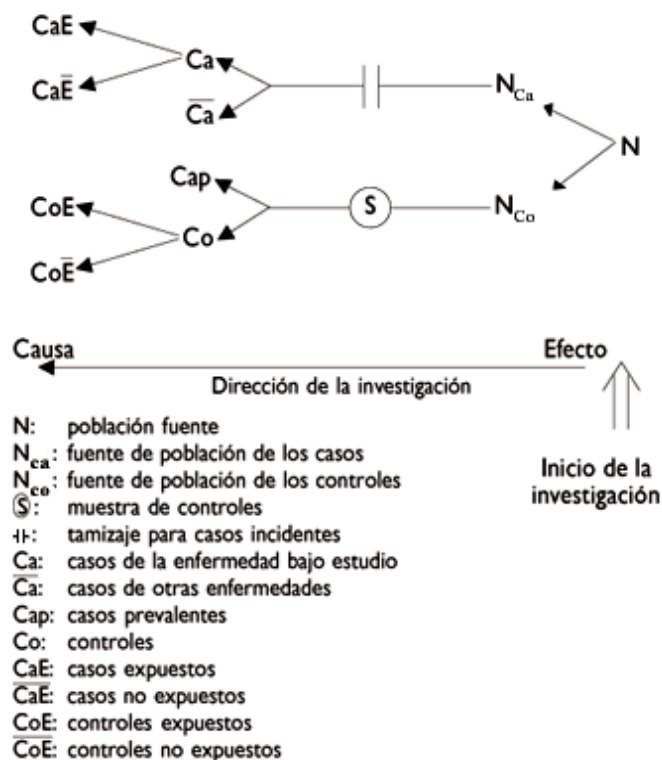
CaE
Ca$\bar{E}$
Ca
$\overline{Ca}$
$N_{Ca}$
N
Cap
CoE
Co
S
$N_{Co}$
Co$\bar{E}$

Causa
Efecto
Dirección de la investigación

Inicio de la investigación

N: población fuente
$N_{ca}$: fuente de población de los casos
$N_{co}$: fuente de población de los controles
S: muestra de controles
⊣⊢: tamizaje para casos incidentes
Ca: casos de la enfermedad bajo estudio
$\overline{Ca}$: casos de otras enfermedades
Cap: casos prevalentes
Co: controles
CaE: casos expuestos
$\overline{CaE}$: casos no expuestos
CoE: controles expuestos
$\overline{CoE}$: controles no expuestos